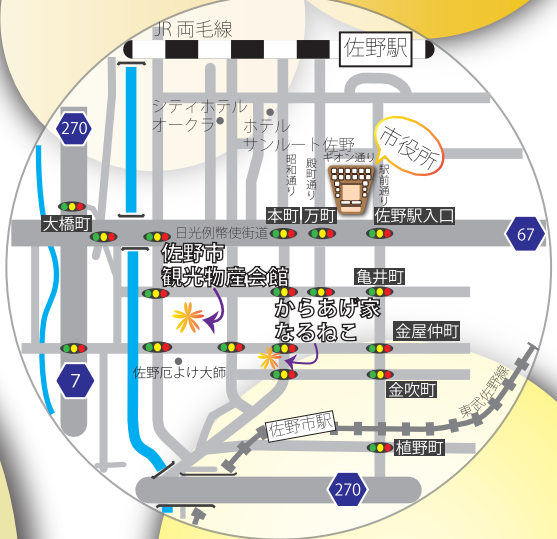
JR 両毛線
佐野駅
270
シティホテル
オークラ
ホテル
サンルート佐野
市役所
ギオン通り
昭和通り
殿町通り
駅前通り
大橋町
本町
万町
佐野駅入口
日光例幣使街道
67
佐野市
観光物産会館
亀井町
からあげ家
なるねこ
金屋仲町
7
佐野厄よけ大師
金吹町
東武佐野線
佐野市駅
植野町
270